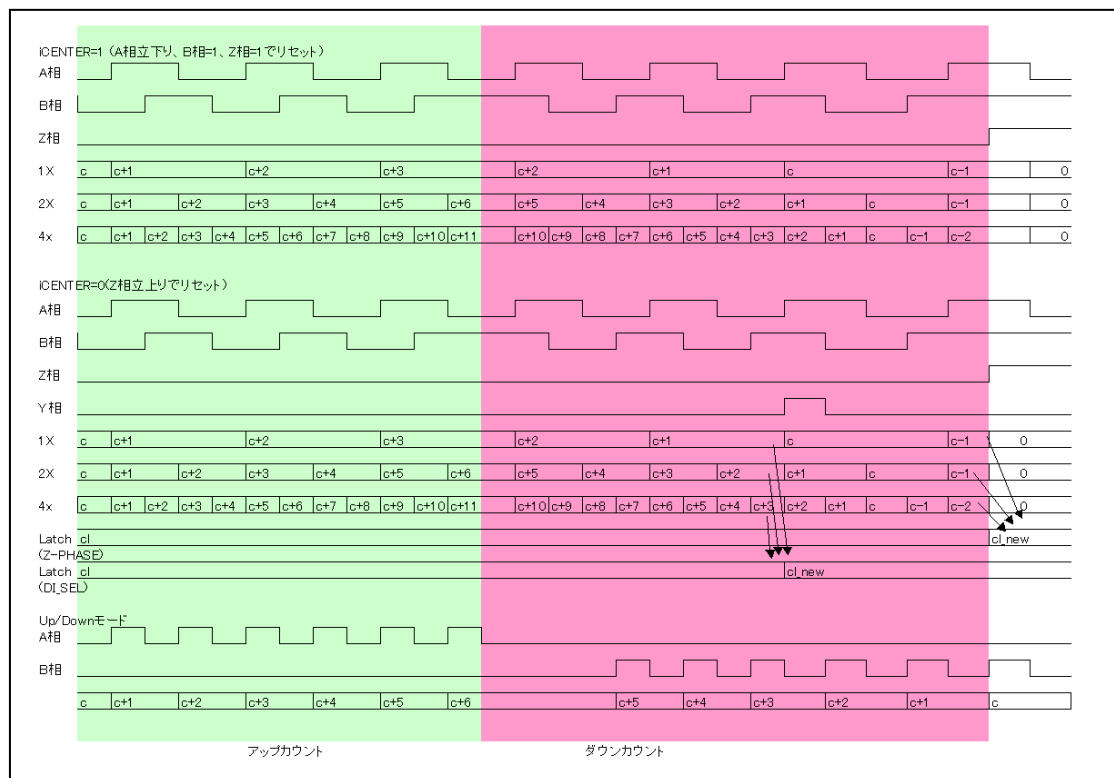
iCENTER=1（A相立下り、B相=1、Z相=1でリセット）
A相
B相
Z相
1X c c+1 c+2 c+3 c+2 c+1 c c−1 0
2X c c+1 c+2 c+3 c+4 c+5 c+6 c+5 c+4 c+3 c+2 c+1 c c−1 0
4x c c+1 c+2 c+3 c+4 c+5 c+6 c+7 c+8 c+9 c+10 c+11 c+10 c+9 c+8 c+7 c+6 c+5 c+4 c+3 c+2 c+1 c c−1 c−2 0

iCENTER=0(Z相立上りでリセット）
A相
B相
Z相
Y相
1X c c+1 c+2 c+3 c+2 c+1 c c−1 0
2X c c+1 c+2 c+3 c+4 c+5 c+6 c+5 c+4 c+3 c+2 c+1 c c−1 0
4x c c+1 c+2 c+3 c+4 c+5 c+6 c+7 c+8 c+9 c+10 c+11 c+10 c+9 c+8 c+7 c+6 c+5 c+4 c+3 c+2 c+1 c c−1 c−2 0
Latch cl cl_new
(Z-PHASE)
Latch cl cl_new
(DI_SEL)

Up/Downモード
A相
B相
c c+1 c+2 c+3 c+4 c+5 c+6 c+5 c+4 c+3 c+2 c+1 c

アップカウント
ダウンカウント